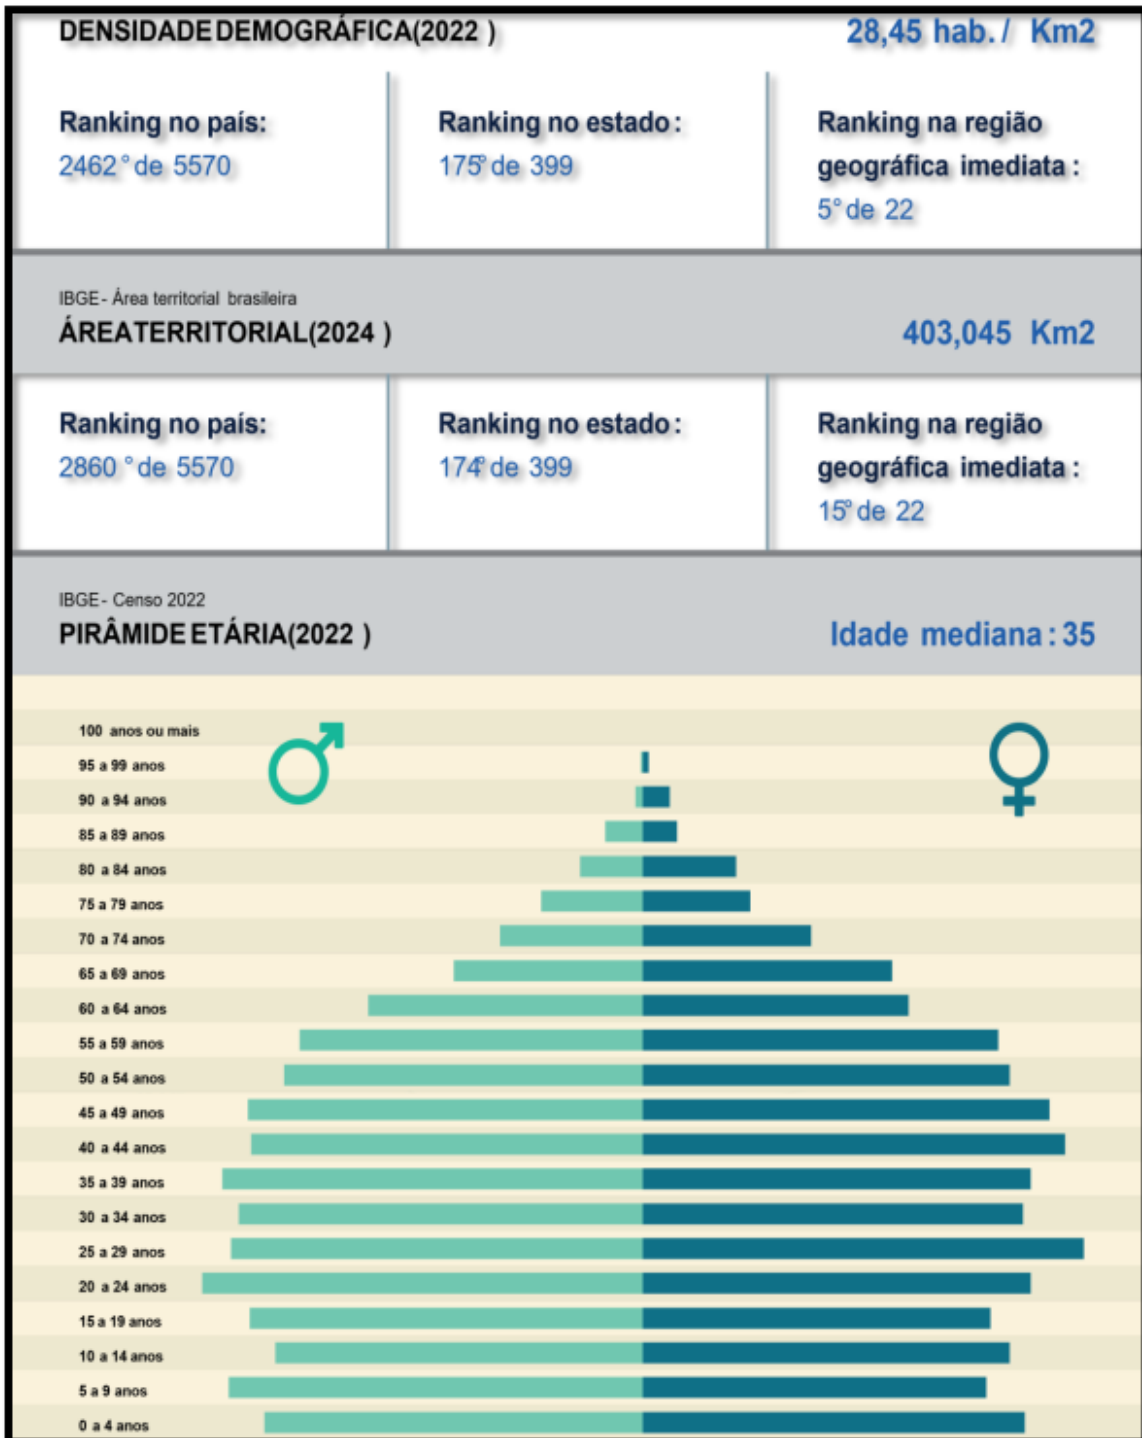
DENSIDADE DEMOGRÁFICA(2022 )

28,45 hab./ Km2

Ranking no país:
2462° de 5570

Ranking no estado:
175° de 399

Ranking na região geográfica imediata:
5° de 22

IBGE- Área territorial brasileira
ÁREATERRITORIAL(2024 )

403,045 Km2

Ranking no país:
2860 ° de 5570

Ranking no estado:
174° de 399

Ranking na região geográfica imediata:
15° de 22

IBGE- Censo 2022
PIRÂMIDE ETÁRIA(2022 )

Idade mediana: 35

100 anos ou mais
95 a 99 anos
90 a 94 anos
85 a 89 anos
80 a 84 anos
75 a 79 anos
70 a 74 anos
65 a 69 anos
60 a 64 anos
55 a 59 anos
50 a 54 anos
45 a 49 anos
40 a 44 anos
35 a 39 anos
30 a 34 anos
25 a 29 anos
20 a 24 anos
15 a 19 anos
10 a 14 anos
5 a 9 anos
0 a 4 anos